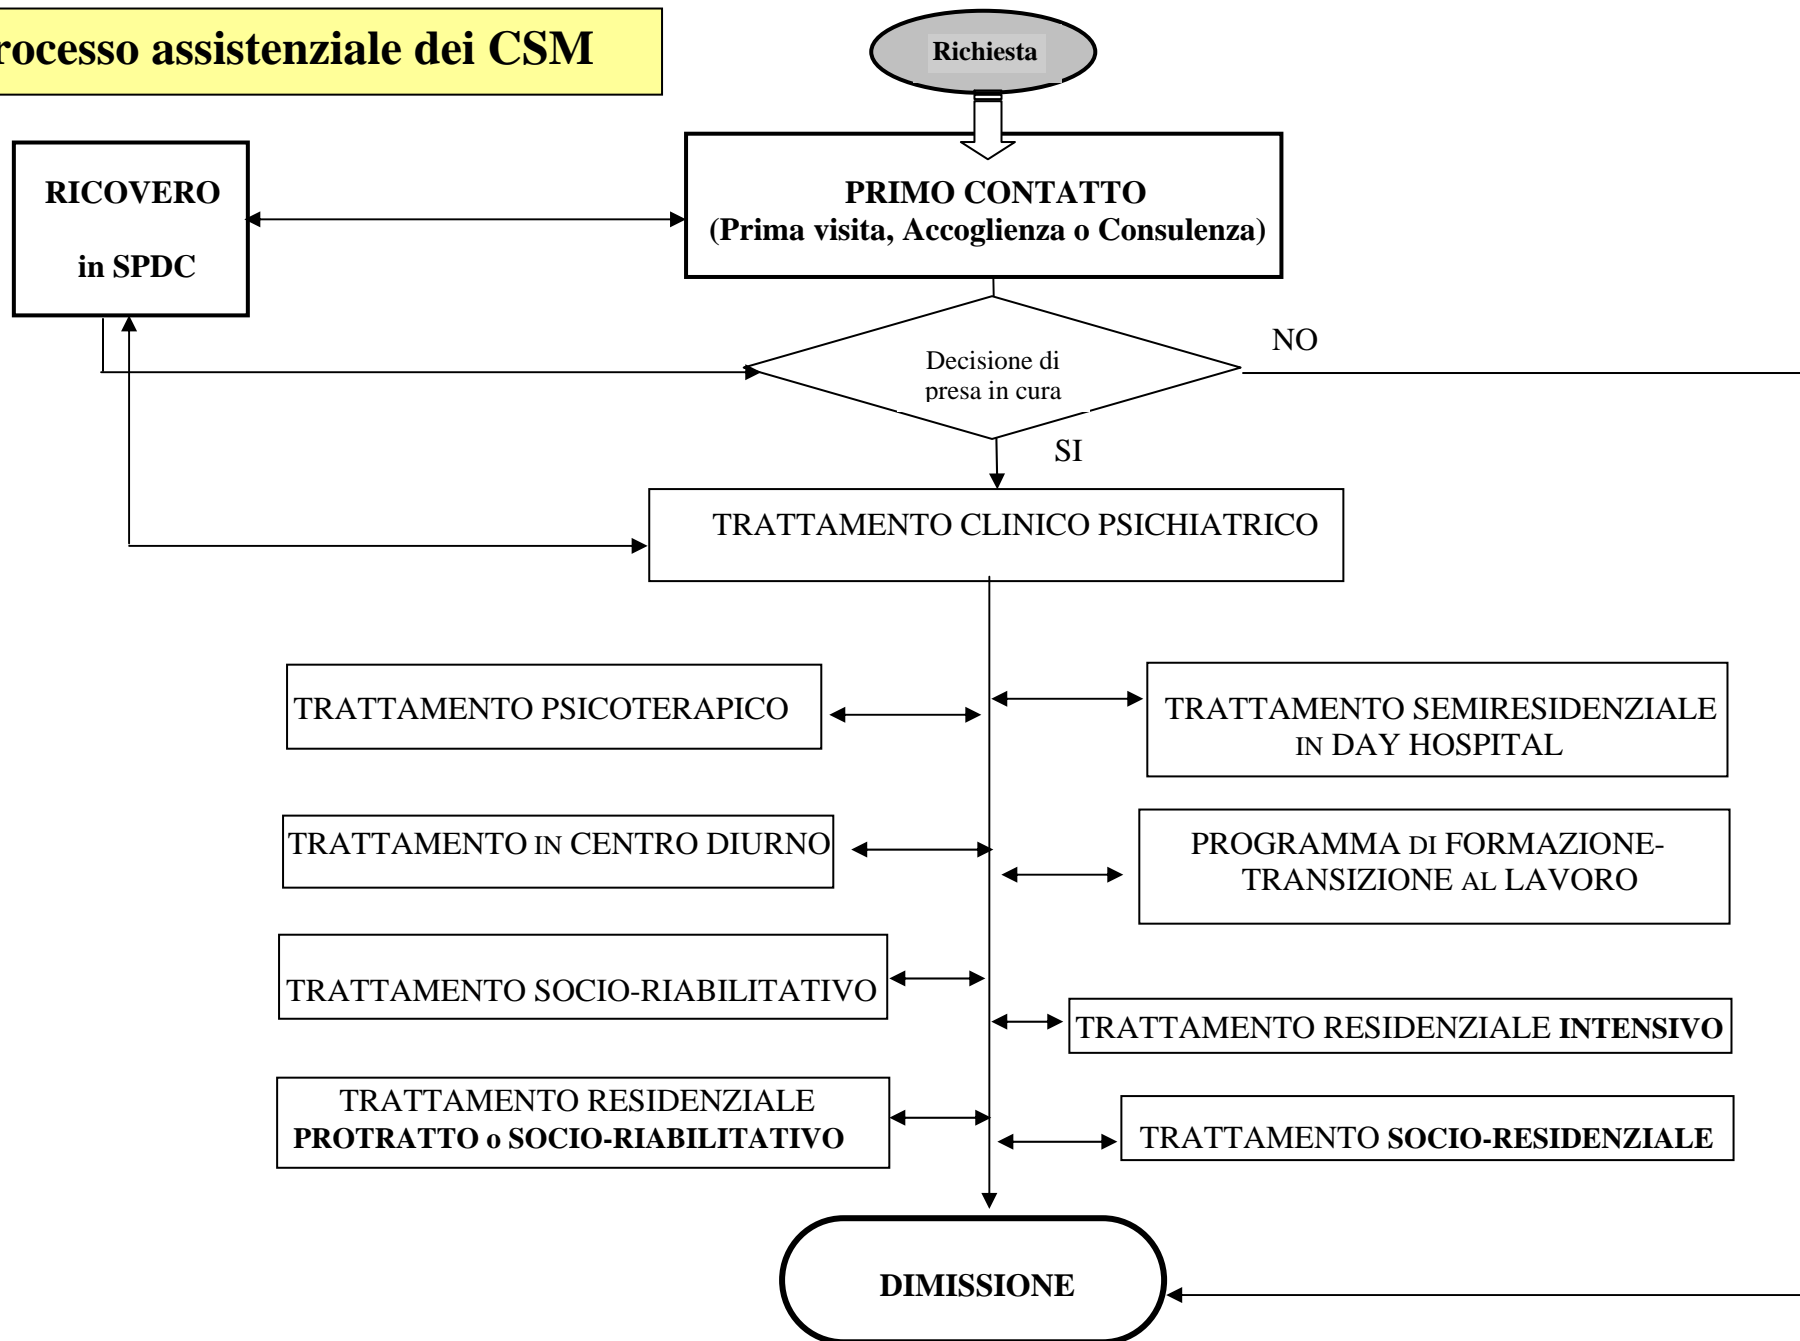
rocesso assistenziale dei CSM

Richiesta

RICOVERO

in SPDC

PRIMO CONTATTO
(Prima visita, Accoglienza o Consulenza)

Decisione di presa in cura

NO

SI

TRATTAMENTO CLINICO PSICHIATRICO

TRATTAMENTO PSICOTERAPICO

TRATTAMENTO SEMIRESIDENZIALE IN DAY HOSPITAL

TRATTAMENTO IN CENTRO DIURNO

PROGRAMMA DI FORMAZIONE-TRANSIZIONE AL LAVORO

TRATTAMENTO SOCIO-RIABILITATIVO

TRATTAMENTO RESIDENZIALE INTENSIVO

TRATTAMENTO RESIDENZIALE PROTRATTO o SOCIO-RIABILITATIVO

TRATTAMENTO SOCIO-RESIDENZIALE

DIMISSIONE